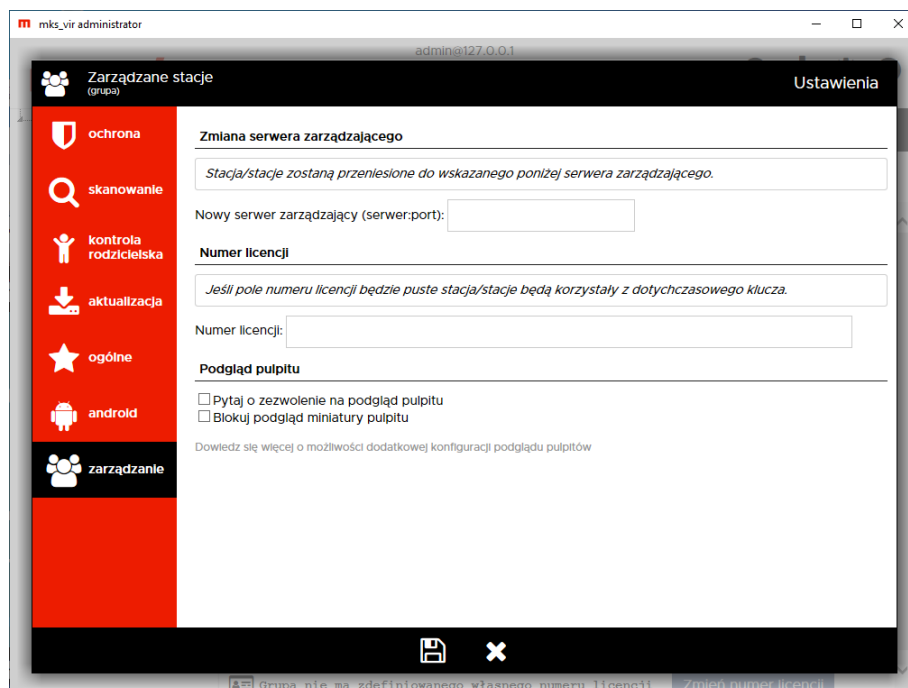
mks_vir administrator

admin@127.0.0.1

Zarządzane stacje
(grupa)

Ustawienia

ochrona

skanowanie

kontrola rodzicielska

aktualizacja

ogólne

android

zarządzanie

Zmiana serwera zarządzającego

Stacja/stacje zostaną przeniesione do wskazanego poniżej serwera zarządzającego.

Nowy serwer zarządzający (serwer:port):

Numer licencji

Jeśli pole numeru licencji będzie puste stacja/stacje będą korzystały z dotychczasowego klucza.

Numer licencji:

Podgląd pulpitu

Pytaj o zezwolenie na podgląd pulpitu
Blokuj podgląd miniatury pulpitu

Dowiedz się więcej o możliwości dodatkowej konfiguracji podglądu pulpitów

Grupa nie ma zdefiniowanego własnego numeru licencji

Zmień numer licencji